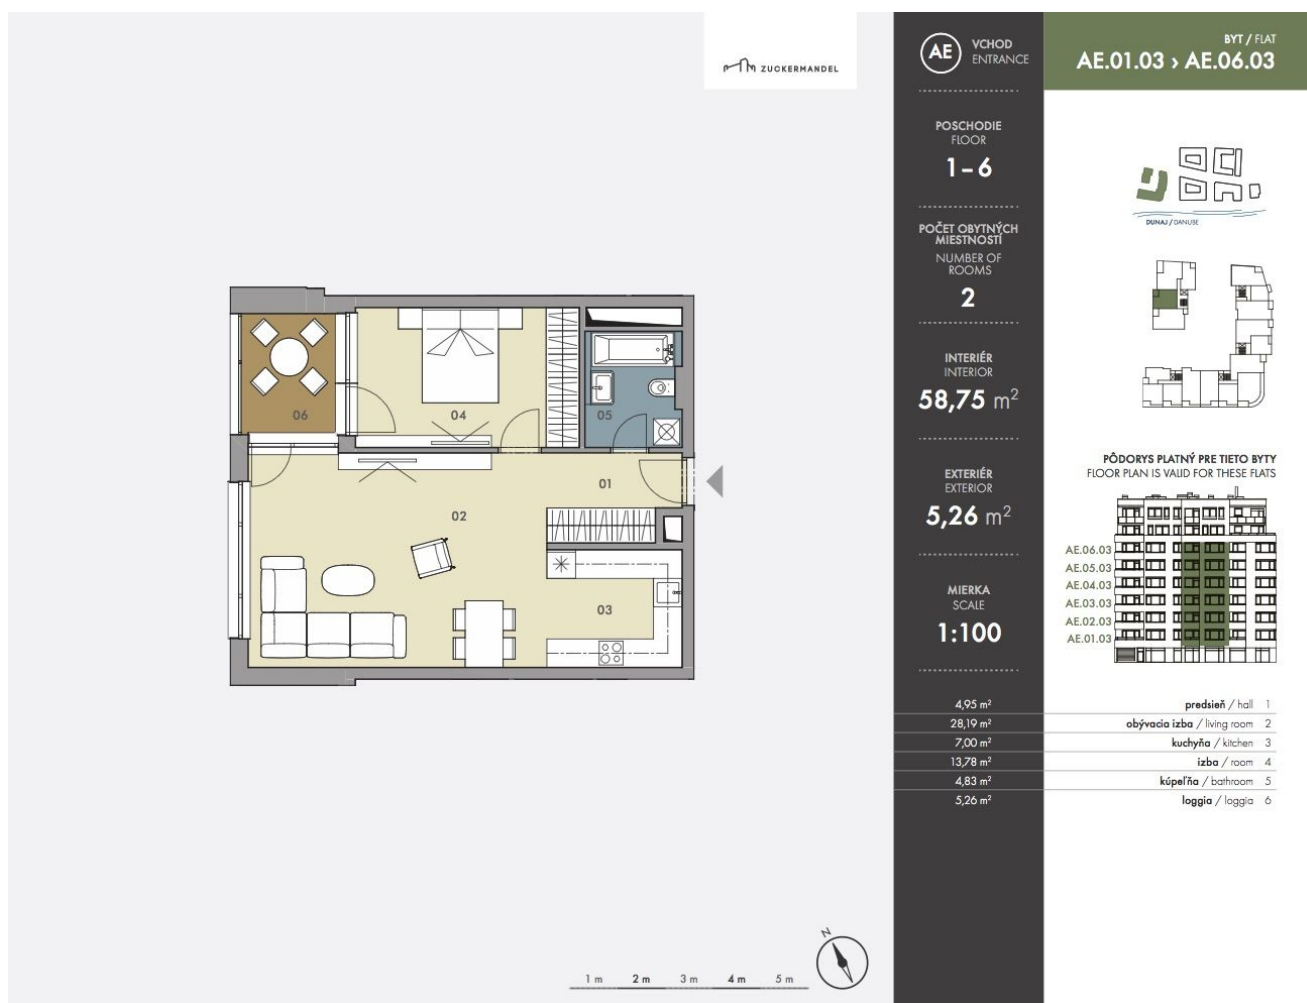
ZUCKERMANDEL

06
04
05
01
02
03

1 m 2 m 3 m 4 m 5 m

N

AE
VCHOD
ENTRANCE

POSCHODIE
FLOOR
1 – 6

POČET OBYTNÝCH MIESTNOSTÍ
NUMBER OF ROOMS
2

INTERIÉR
INTERIOR
58,75 m$^2$

EXTERIÉR
EXTERIOR
5,26 m$^2$

MIERKA
SCALE
1:100

BYT / FLAT
AE.01.03 › AE.06.03

DUNAJ / DANUBE

PÔDORYS PLATNÝ PRE TIETO BYTY
FLOOR PLAN IS VALID FOR THESE FLATS

AE.06.03
AE.05.03
AE.04.03
AE.03.03
AE.02.03
AE.01.03

| | | |
|---|---|---|
| 4,95 m$^2$ | predsieň / hall | 1 |
| 28,19 m$^2$ | obývacia izba / living room | 2 |
| 7,00 m$^2$ | kuchyňa / kitchen | 3 |
| 13,78 m$^2$ | izba / room | 4 |
| 4,83 m$^2$ | kúpeľňa / bathroom | 5 |
| 5,26 m$^2$ | loggia / loggia | 6 |